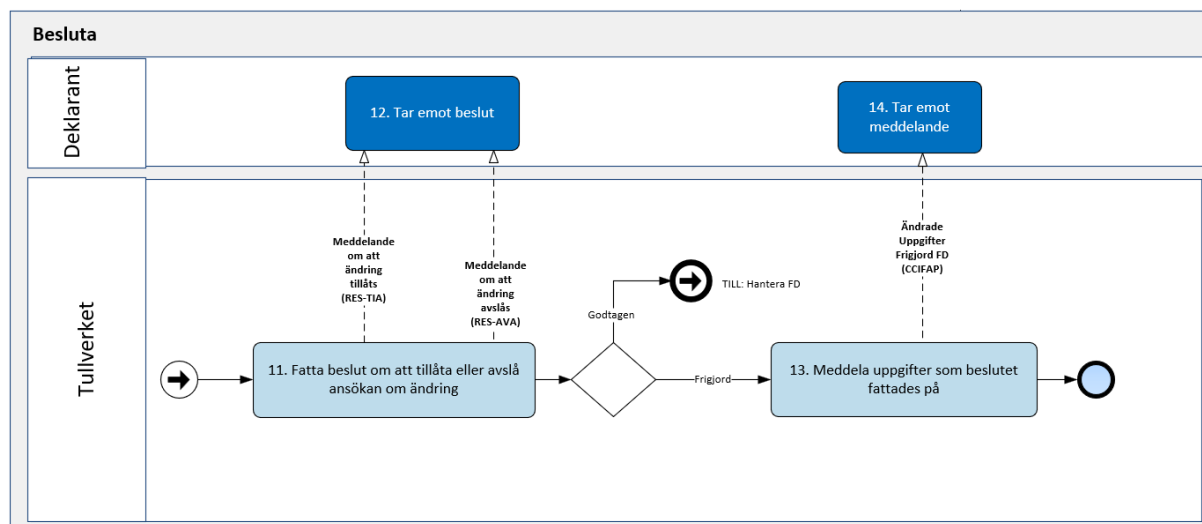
Besluta

Deklarant

12. Tar emot beslut

14. Tar emot meddelande

Tullverket

Meddelande om att ändring tillåts (RES-TIA)

Meddelande om att ändring avslås (RES-AVA)

Ändrade Uppgifter Frigjord FD (CCIFAP)

TILL: Hantera FD

Godtagen

11. Fatta beslut om att tillåta eller avslå ansökan om ändring

Frigjord

13. Meddela uppgifter som beslutet fattades på